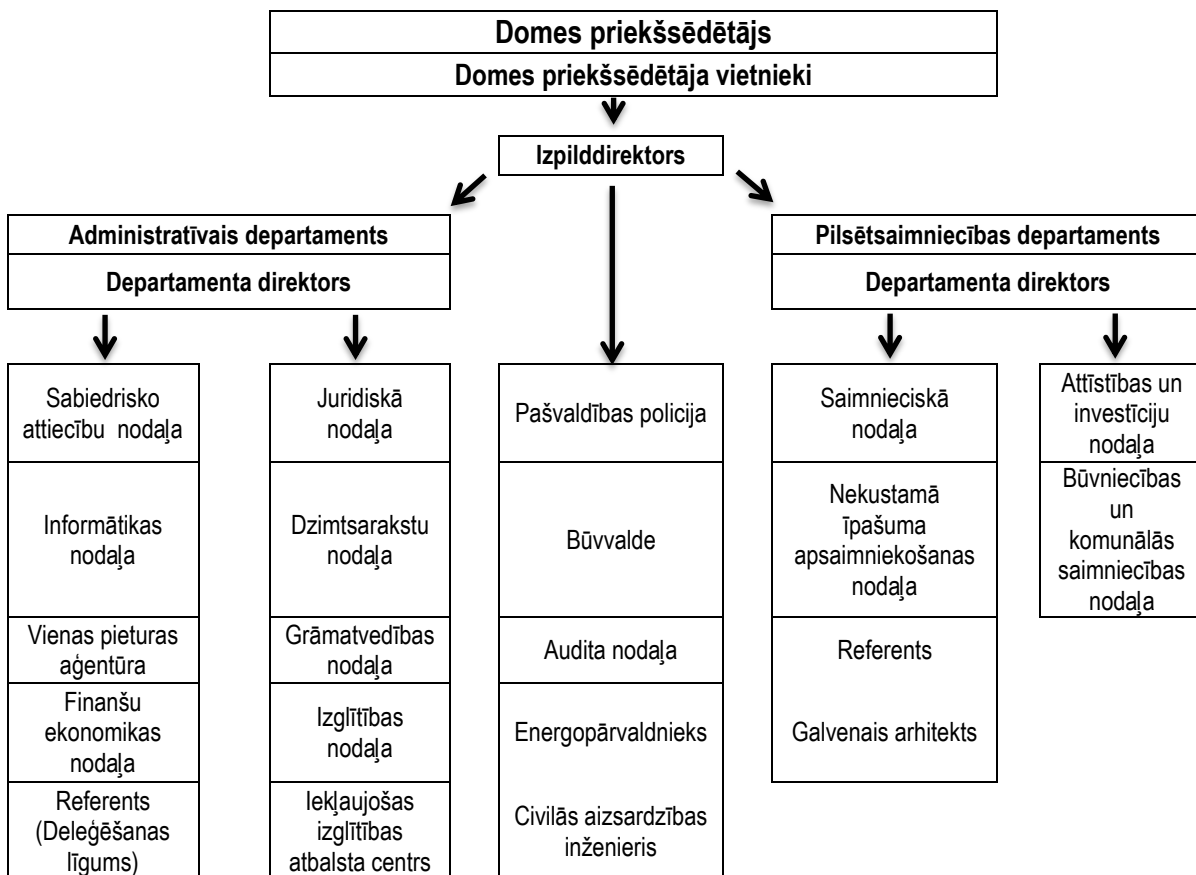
Domes priekšsēdētājs

Domes priekšsēdētāja vietnieki

Izpilddirektors

Administratīvais departaments

Departamenta direktors

Sabiedrisko attiecību nodaļa

Informātikas nodaļa

Vienas pieturas aģentūra

Finanšu ekonomikas nodaļa

Referents (Deleģēšanas līgums)

Juridiskā nodaļa

Dzimtsarakstu nodaļa

Grāmatvedības nodaļa

Izglītības nodaļa

Iekļaujošas izglītības atbalsta centrs

Pašvaldības policija

Būvvalde

Audita nodaļa

Energopārvaldnieks

Civilās aizsardzības inženieris

Pilsētsaimniecības departaments

Departamenta direktors

Saimnieciskā nodaļa

Nekustamā īpašuma apsaimniekošanas nodaļa

Referents

Galvenais arhitekts

Attīstības un investīciju nodaļa

Būvniecības un komunālās saimniecības nodaļa